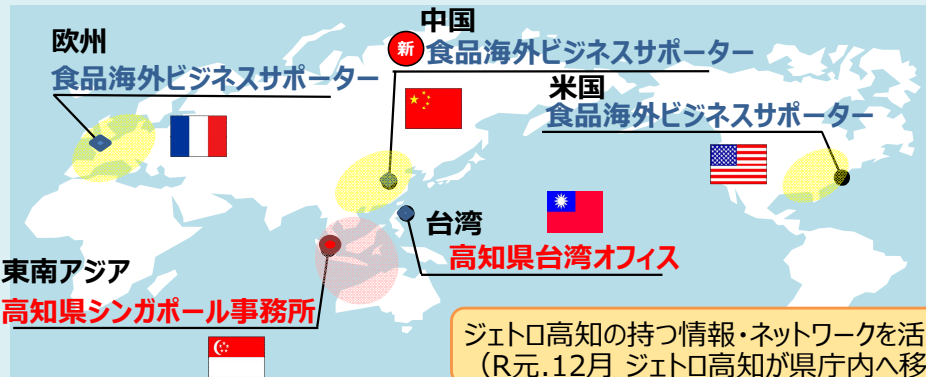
中国

新 食品海外ビジネスサポーター

欧州

食品海外ビジネスサポーター

米国

食品海外ビジネスサポーター

台湾

高知県台湾オフィス

東南アジア

高知県シンガポール事務所

ジェトロ高知の持つ情報・ネットワークを活
（R元.12月 ジェトロ高知が県庁内へ移